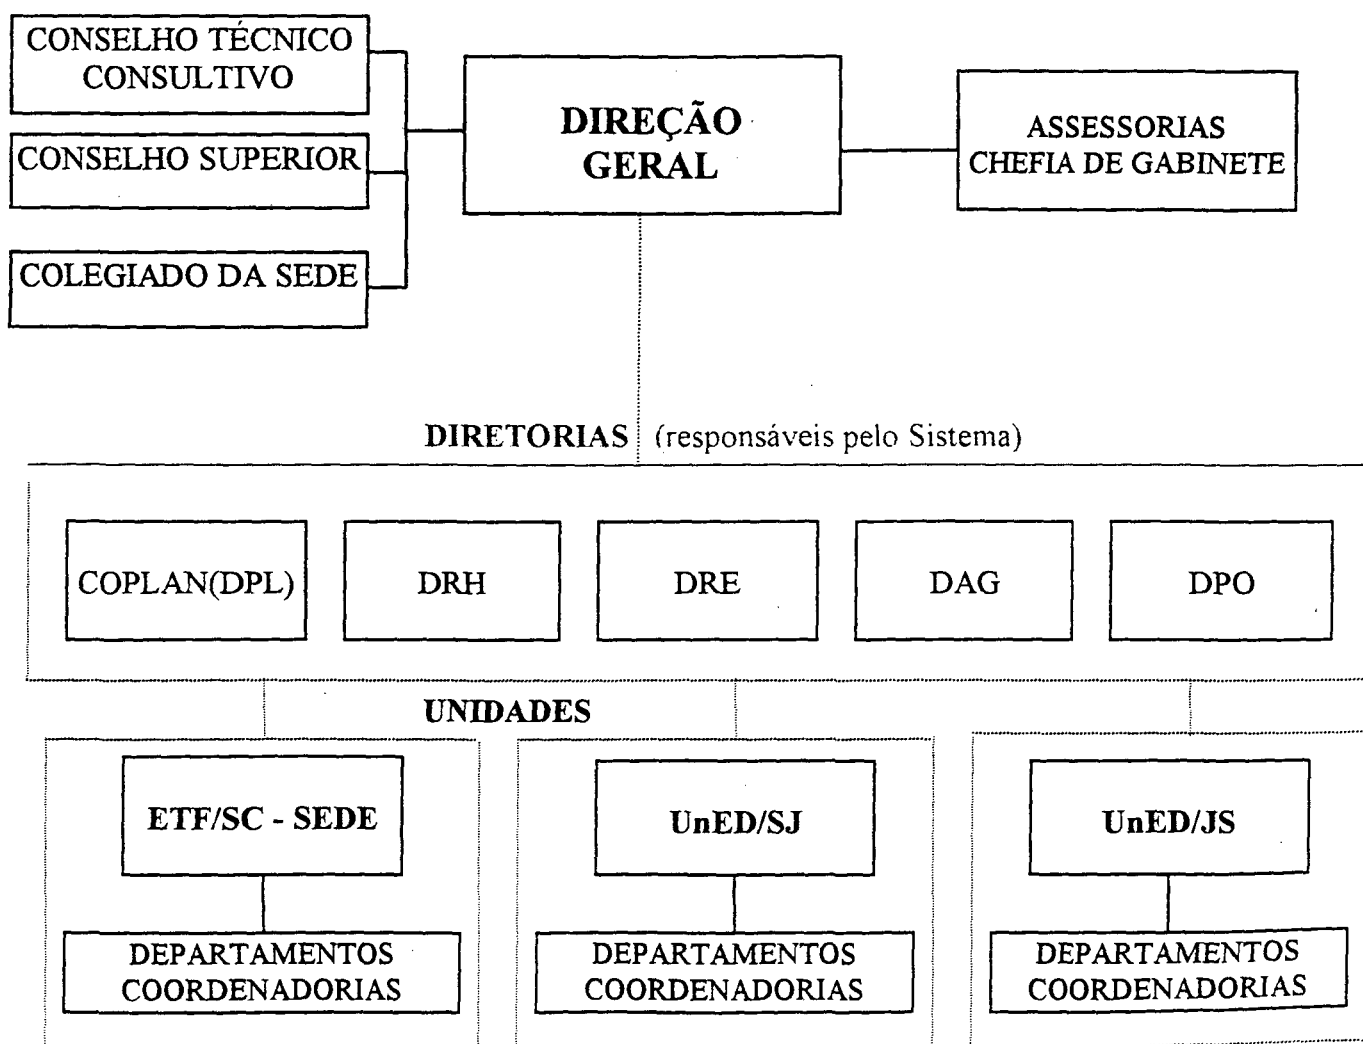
CONSELHO TÉCNICO CONSULTIVO

CONSELHO SUPERIOR

COLEGIADO DA SEDE

DIREÇÃO GERAL

ASSESSORIAS CHEFIA DE GABINETE

DIRETORIAS (responsáveis pelo Sistema)

COPLAN(DPL)

DRH

DRE

DAG

DPO

UNIDADES

ETF/SC - SEDE

DEPARTAMENTOS COORDENADORIAS

UnED/SJ

DEPARTAMENTOS COORDENADORIAS

UnED/JS

DEPARTAMENTOS COORDENADORIAS